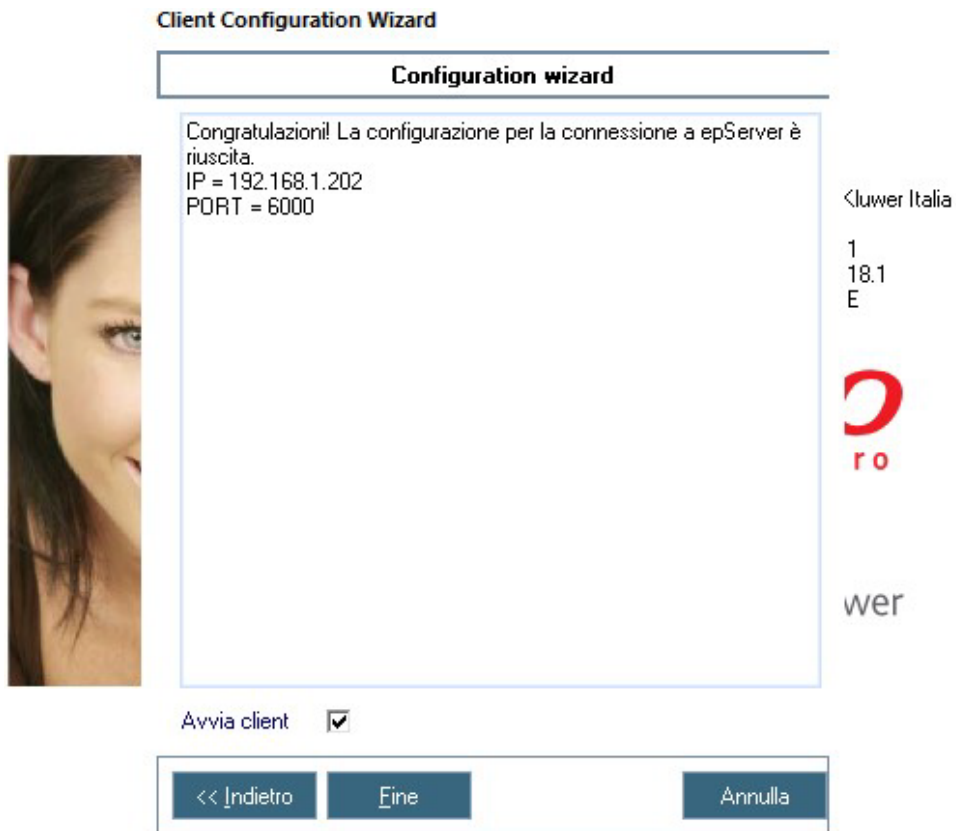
Client Configuration Wizard

Configuration wizard

Congratulazioni! La configurazione per la connessione a epServer è riuscita.
IP = 192.168.1.202
PORT = 6000

Kluwer Italia

1
18.1
E

ro

wer

Avvia client

<< Indietro
Fine
Annulla